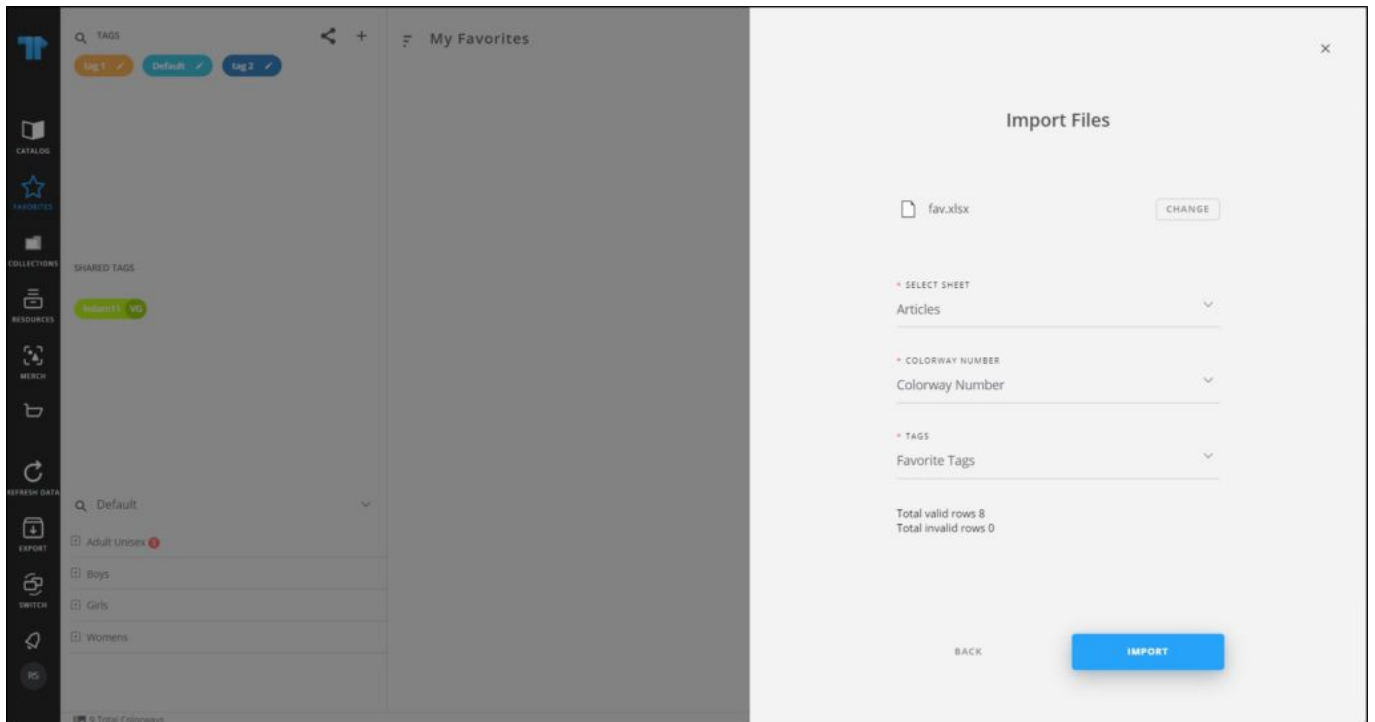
CATALOG
FAVORITES
COLLECTIONS
RESOURCES
MERCH
REFRESH DATA
EXPORT
SWITCH
RS

TAGS
tag 1
Default
tag 2

SHARED TAGS
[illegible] VG

Default
Adult Unisex
Boys
Girls
Womens

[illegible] Total Colorways

My Favorites

Import Files

fav.xlsx
CHANGE

* SELECT SHEET
Articles

* COLORWAY NUMBER
Colorway Number

* TAGS
Favorite Tags

Total valid rows 8
Total invalid rows 0

BACK
IMPORT